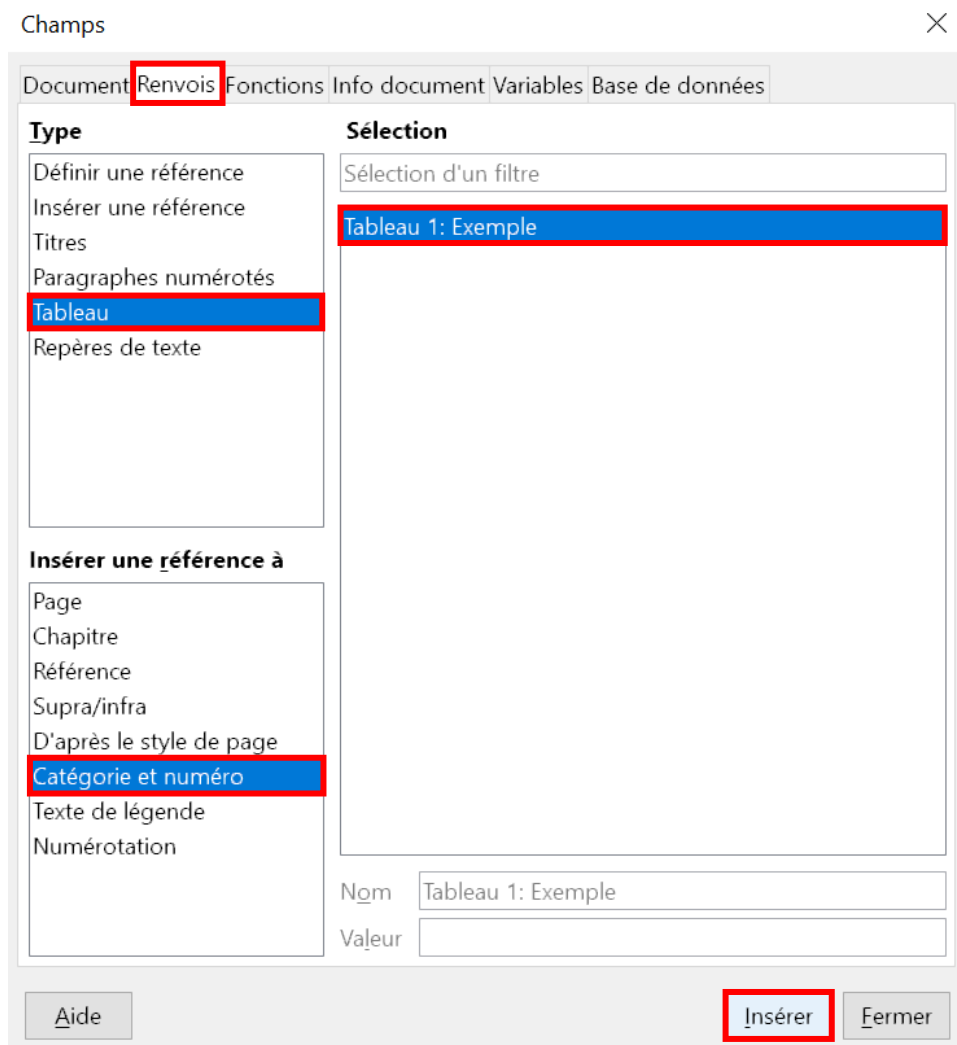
Champs

Document Renvois Fonctions Info document Variables Base de données

Type

Définir une référence
Insérer une référence
Titres
Paragraphes numérotés
Tableau
Repères de texte

Insérer une référence à

Page
Chapitre
Référence
Supra/infra
D'après le style de page
Catégorie et numéro
Texte de légende
Numérotation

Sélection

Sélection d'un filtre

Tableau 1: Exemple

Nom Tableau 1: Exemple

Valeur

Aide

Insérer Fermer